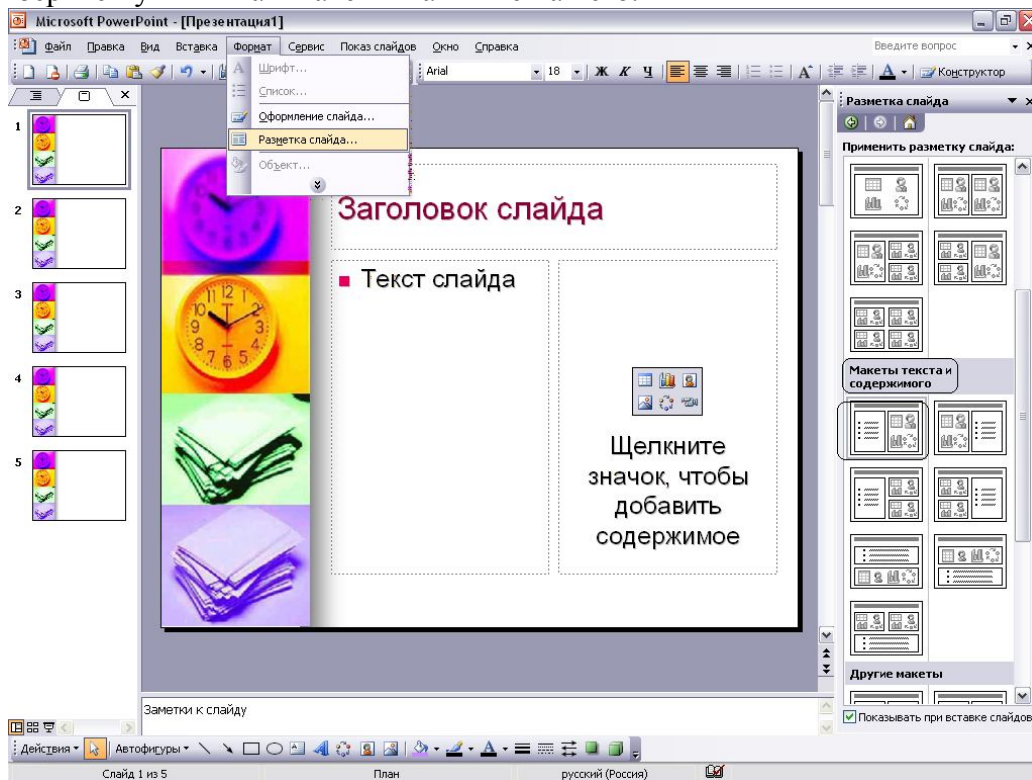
Microsoft PowerPoint - [Презентация1]

Файл Правка Вид Вставка Формат Сервис Показ слайдов Окно Справка

Введите вопрос

Шрифт...
Список...
Оформление слайда...
Разметка слайда...
Объект...

Arial 18 Ж К Ч Конструктор

Разметка слайда

Применить разметку слайда:

Макеты текста и содержимого

Другие макеты

Показывать при вставке слайдов

1
2
3
4
5

Заголовок слайда

Текст слайда

Щелкните значок, чтобы добавить содержимое

Заметки к слайду

Действия Автофигуры

Слайд 1 из 5 План русский (Россия)